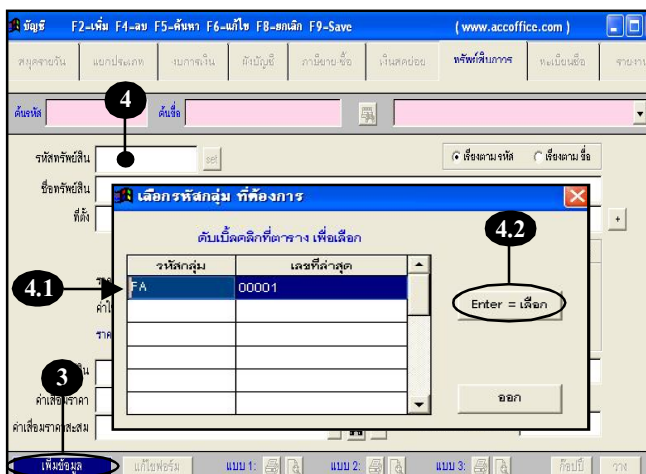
บัญชี F2=เพิ่ม F4=ลบ F5=ค้นหา F6=แก้ไข F8=ยกเลิก F9=Save (www.accoffice.com)

สมุดรายวัน แยกประเภท งบการเงิน ผังบัญชี ภาษีขาย ซื้อ เงินสดย่อย ทรัพย์สินถาวร ทะเบียนซื้อ รายงาน

ค้นรหัส ค้นชื่อ

4

รหัสทรัพย์สิน set

เรียงตามรหัส เรียงตามชื่อ

ชื่อทรัพย์สิน

ที่ตั้ง

เลือกรหัสกลุ่ม ที่ต้องการ

ดับเบิ้ลคลิกที่ตาราง เพื่อเลือก

4.2

| รหัสกลุ่ม | เลขที่ล่าสุด |
|---|---|
| FA | 00001 |
| | |
| | |
| | |
| | |
| | |

4.1

Enter = เลือก

ออก

3

ค่าเสื่อมราคา

ค่าเสื่อมราคาสะสม

เพิ่มข้อมูล แก้ไขฟอร์ม แบบ 1: แบบ 2: แบบ 3: ก๊อปปี้ วาง